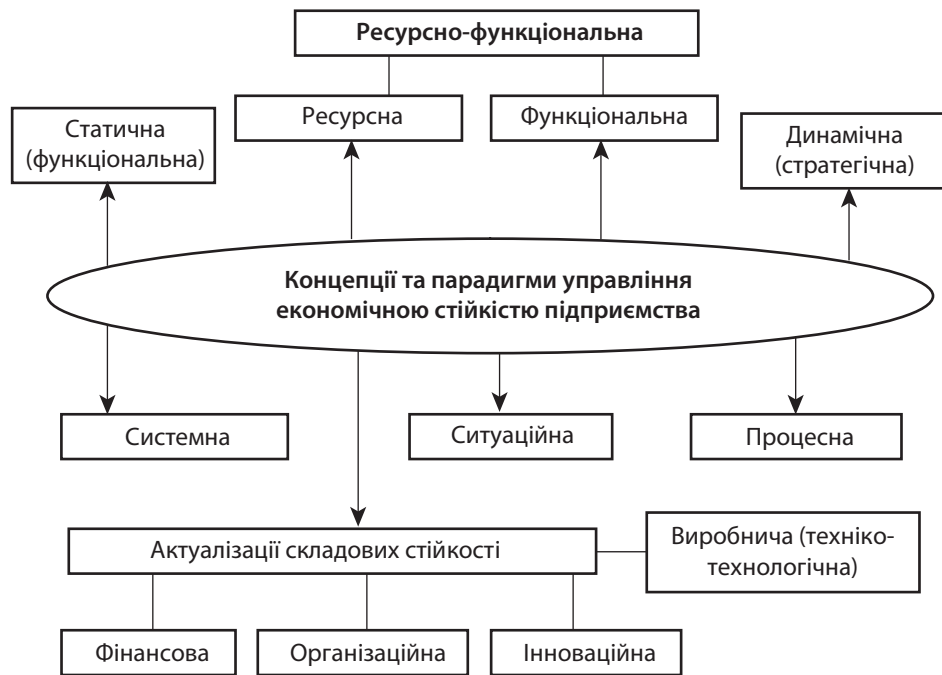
Ресурсно-функціональна

Ресурсна

Функціональна

Статична (функціональна)

Динамічна (стратегічна)

Концепції та парадигми управління економічною стійкістю підприємства

Системна

Ситуаційна

Процесна

Актуалізації складових стійкості

Виробнича (техніко-технологічна)

Фінансова

Організаційна

Інноваційна